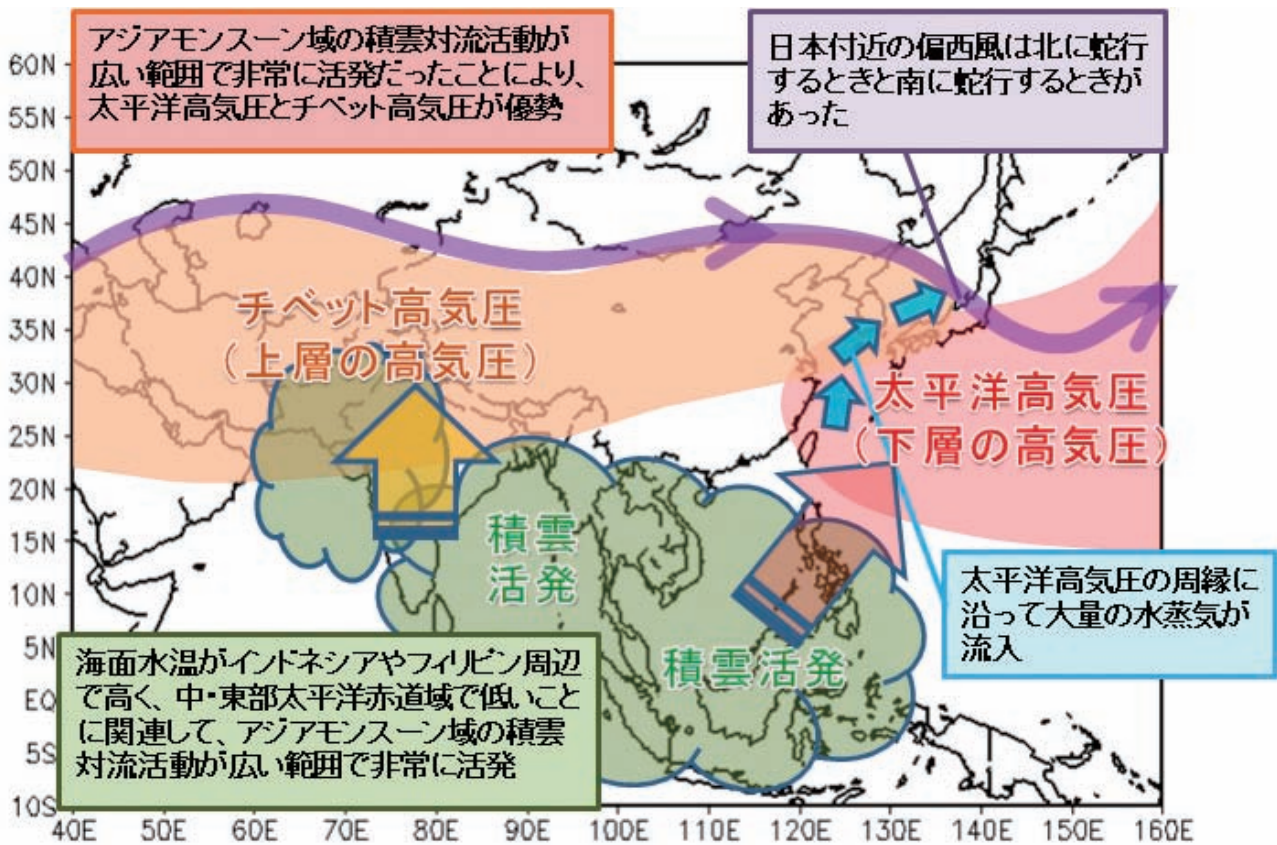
アジアモンスーン域の積雲対流活動が広い範囲で非常に活発だったことにより、太平洋高気圧とチベット高気圧が優勢

日本付近の偏西風は北に蛇行するときと南に蛇行するときがあった

60N
55N
50N
45N
40N
35N
30N
25N
20N
15N
10N
5N
EQ
5S
10S

チベット高気圧
（上層の高気圧）

太平洋高気圧
（下層の高気圧）

積雲
活発

積雲活発

太平洋高気圧の周縁に沿って大量の水蒸気が流入

海面水温がインドネシアやフィリピン周辺で高く、中・東部太平洋赤道域で低いことに関連して、アジアモンスーン域の積雲対流活動が広い範囲で非常に活発

40E 50E 60E 70E 80E 90E 100E 110E 120E 130E 140E 150E 160E